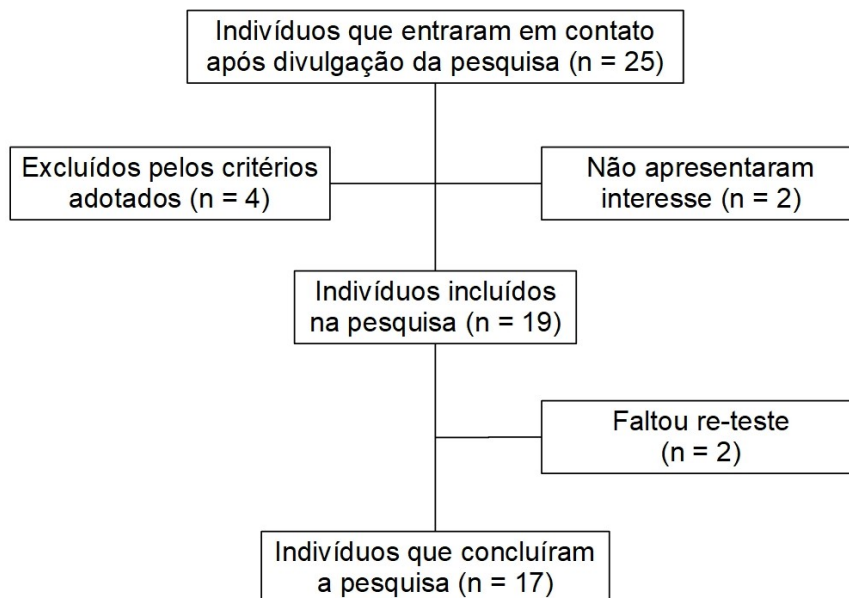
Indivíduos que entraram em contato após divulgação da pesquisa (n = 25)

Excluídos pelos critérios adotados (n = 4)

Não apresentaram interesse (n = 2)

Indivíduos incluídos na pesquisa (n = 19)

Faltou re-teste (n = 2)

Indivíduos que concluíram a pesquisa (n = 17)